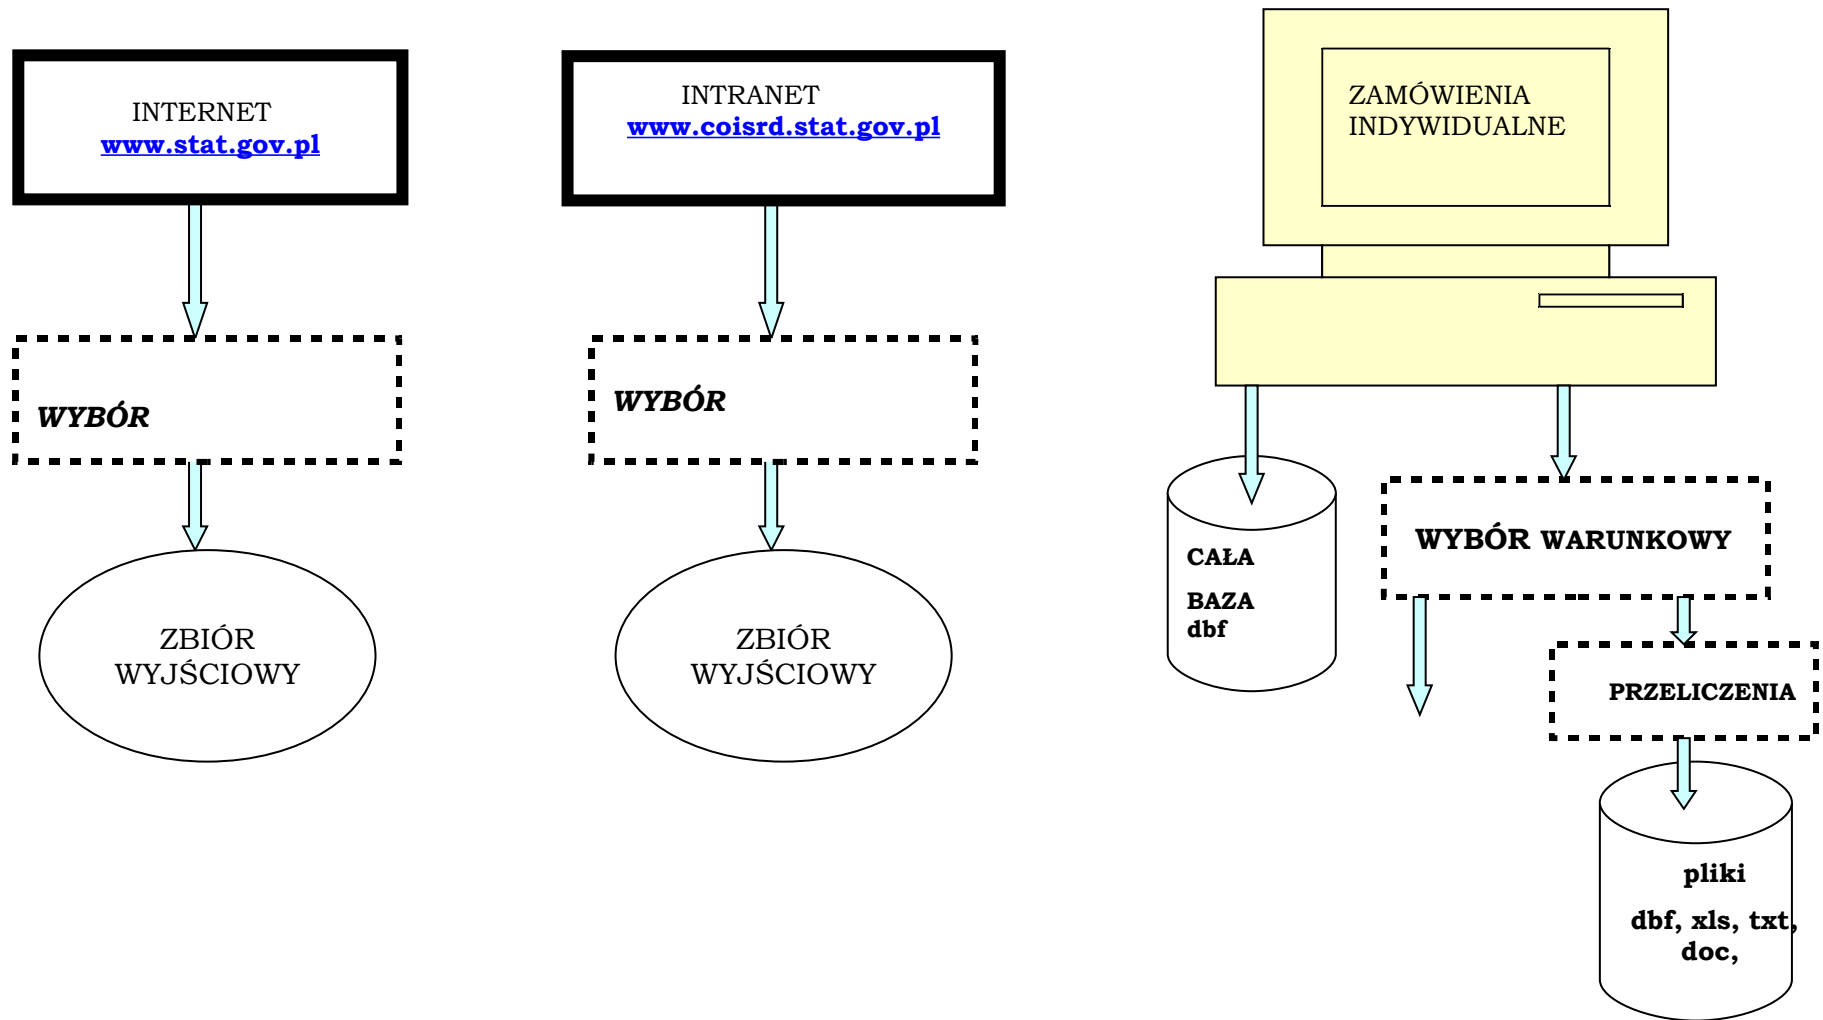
INTERNET
www.stat.gov.pl

INTRANET
www.coisrd.stat.gov.pl

ZAMÓWIENIA INDYWIDUALNE

WYBÓR

WYBÓR

ZBIÓR WYJŚCIOWY

ZBIÓR WYJŚCIOWY

CAŁA

BAZA
dbf

WYBÓR WARUNKOWY

PRZELICZENIA

pliki

dbf, xls, txt, doc,